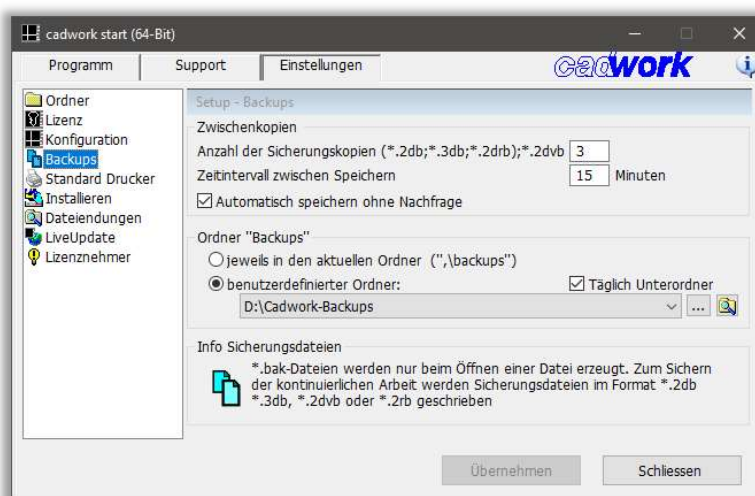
cadwork start (64-Bit)

Programm | Support | Einstellungen

cadwork

Ordner
Lizenz
Konfiguration
Backups
Standard Drucker
Installieren
Dateiendungen
LiveUpdate
Lizenznehmer

Setup - Backups

Zwischenkopien
Anzahl der Sicherungskopien (*.2db;*.3db;*.2drb);*.2dvb 3
Zeitintervall zwischen Speichern 15 Minuten
☑ Automatisch speichern ohne Nachfrage

Ordner "Backups"
○ jeweils in den aktuellen Ordner (".\backups")
◉ benutzerdefinierter Ordner:
☑ Täglich Unterordner
D:\Cadwork-Backups
...

Info Sicherungsdateien
*.bak-Dateien werden nur beim Öffnen einer Datei erzeugt. Zum Sichern der kontinuierlichen Arbeit werden Sicherungsdateien im Format *.2db *.3db, *.2dvb oder *.2rb geschrieben

Übernehmen
Schliessen